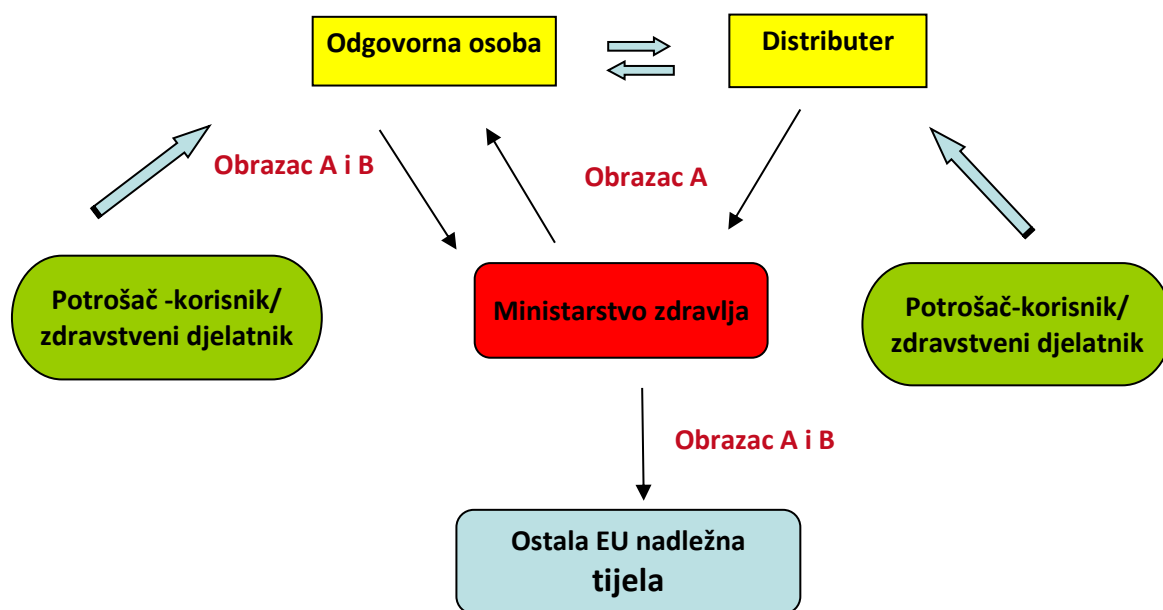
Odgovorna osoba

Distributer

Obrazac A i B

Obrazac A

Potrošač -korisnik/ zdravstveni djelatnik

Ministarstvo zdravlja

Potrošač-korisnik/ zdravstveni djelatnik

Obrazac A i B

Ostala EU nadležna tijela